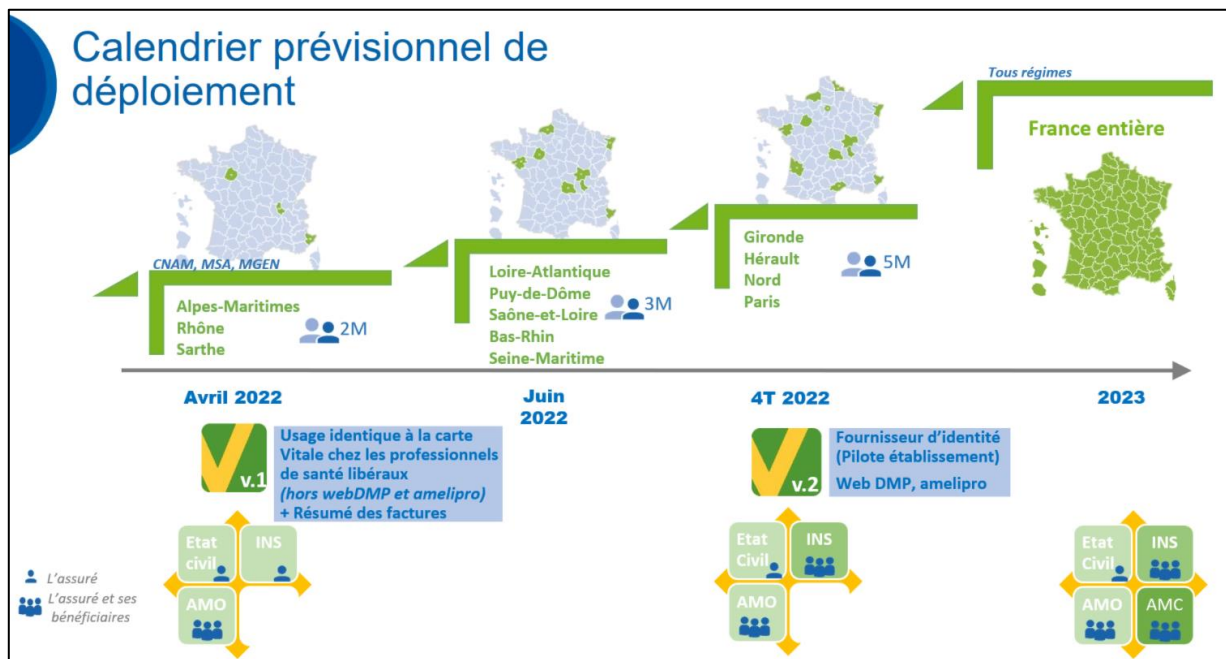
Calendrier prévisionnel de déploiement

CNAM, MSA, MGEN

Alpes-Maritimes
Rhône
Sarthe

2M

Loire-Atlantique
Puy-de-Dôme
Saône-et-Loire
Bas-Rhin
Seine-Maritime

3M

Gironde
Hérault
Nord
Paris

5M

Tous régimes

France entière

Avril 2022

Juin 2022

4T 2022

2023

v.1

Usage identique à la carte Vitale chez les professionnels de santé libéraux (hors webDMP et amelipro) + Résumé des factures

v.2

Fournisseur d'identité (Pilote établissement)
Web DMP, amelipro

Etat civil

INS

AMO

Etat Civil

INS

AMO

Etat Civil

INS

AMO

AMC

L'assuré

L'assuré et ses bénéficiaires